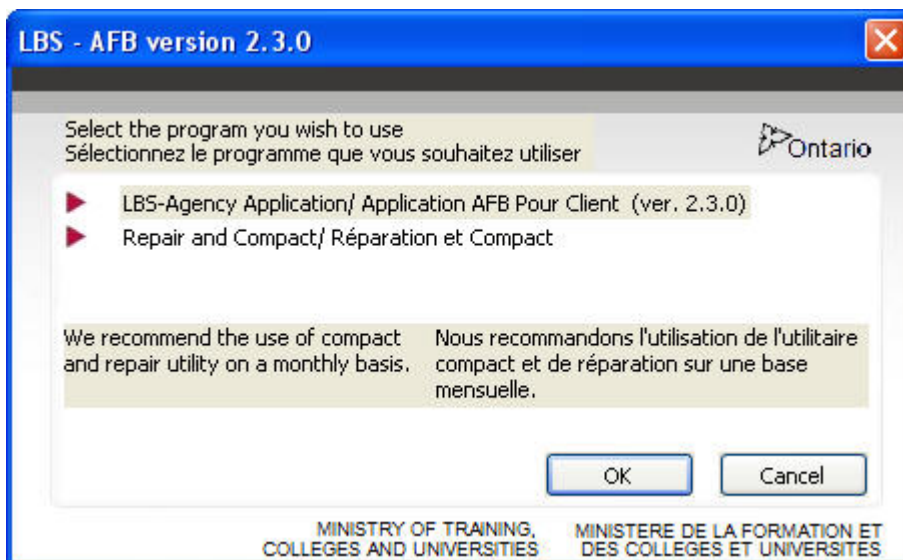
LBS - AFB version 2.3.0

Select the program you wish to use
Sélectionnez le programme que vous souhaitez utiliser

Ontario

LBS-Agency Application/ Application AFB Pour Client (ver. 2.3.0)
Repair and Compact/ Réparation et Compact

We recommend the use of compact and repair utility on a monthly basis.

Nous recommandons l'utilisation de l'utilitaire compact et de réparation sur une base mensuelle.

OK
Cancel

MINISTRY OF TRAINING, COLLEGES AND UNIVERSITIES

MINISTERE DE LA FORMATION ET DES COLLEGES ET UNIVERSITES